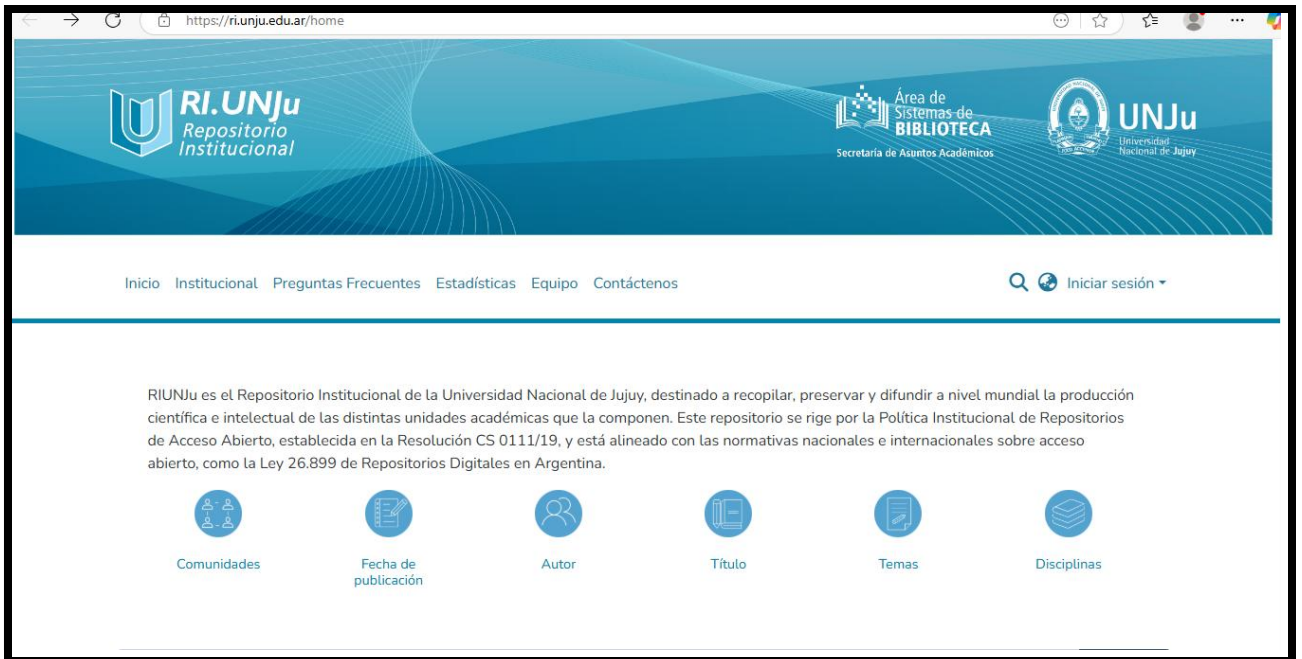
https://ri.unju.edu.ar/home

RI.UNJu Repositorio Institucional

Área de Sistemas de BIBLIOTECA
Secretaría de Asuntos Académicos

UNJu Universidad Nacional de Jujuy

Inicio Institucional Preguntas Frecuentes Estadísticas Equipo Contáctenos

Iniciar sesión

RIUNJu es el Repositorio Institucional de la Universidad Nacional de Jujuy, destinado a recopilar, preservar y difundir a nivel mundial la producción científica e intelectual de las distintas unidades académicas que la componen. Este repositorio se rige por la Política Institucional de Repositorios de Acceso Abierto, establecida en la Resolución CS 0111/19, y está alineado con las normativas nacionales e internacionales sobre acceso abierto, como la Ley 26.899 de Repositorios Digitales en Argentina.

Comunidades

Fecha de publicación

Autor

Título

Temas

Disciplinas